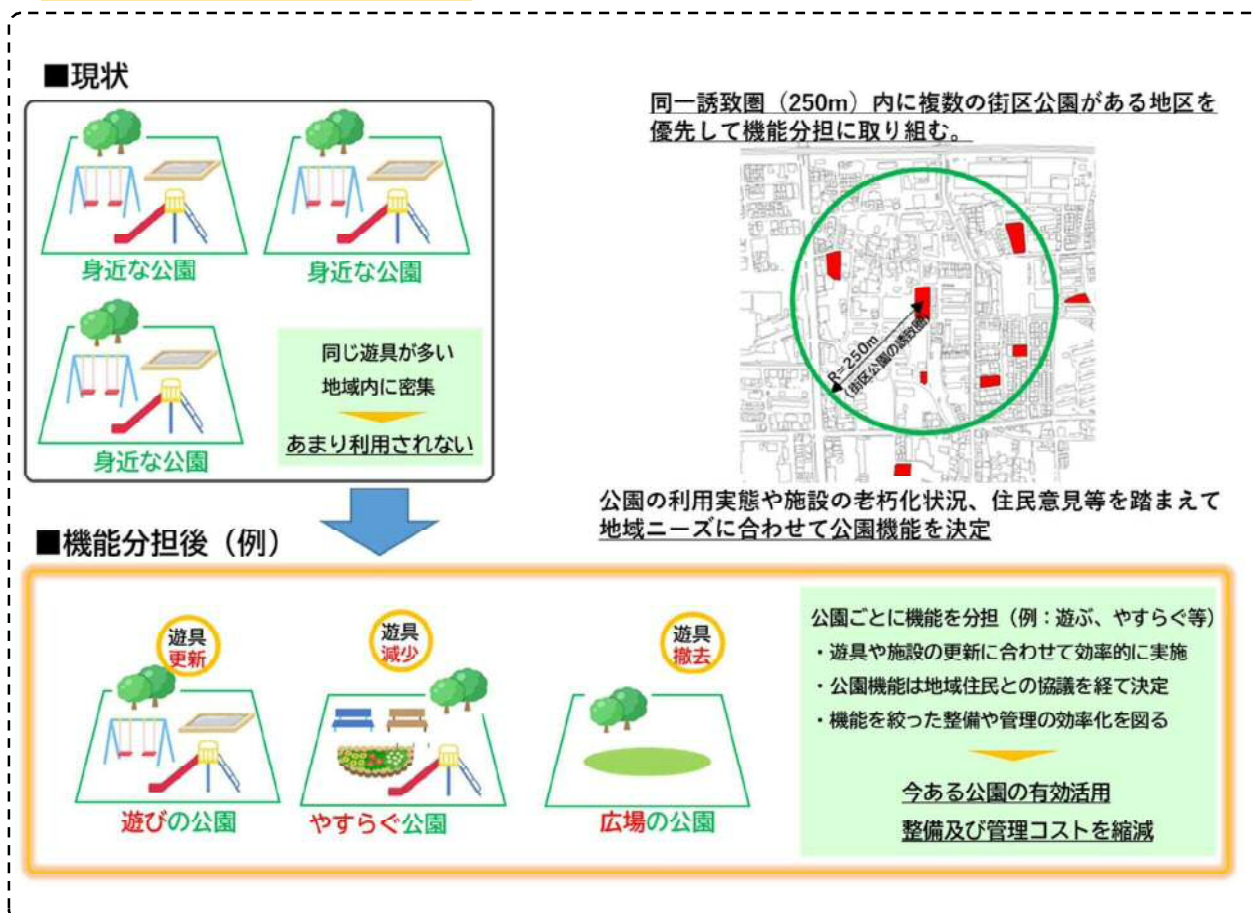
■現状

身近な公園

身近な公園

身近な公園

同じ遊具が多い
地域内に密集
あまり利用されない

同一誘致圏（250m）内に複数の街区公園がある地区を優先して機能分担に取り組む。

R=250m
（街区公園の誘致圏）

公園の利用実態や施設の老朽化状況、住民意見等を踏まえて地域ニーズに合わせて公園機能を決定

■機能分担後（例）

遊具 更新

遊具 減少

遊具 撤去

遊びの公園

やすらぐ公園

広場の公園

公園ごとに機能を分担（例：遊ぶ、やすらぐ等）
・遊具や施設の更新に合わせて効率的に実施
・公園機能は地域住民との協議を経て決定
・機能を絞った整備や管理の効率化を図る

今ある公園の有効活用
整備及び管理コストを縮減